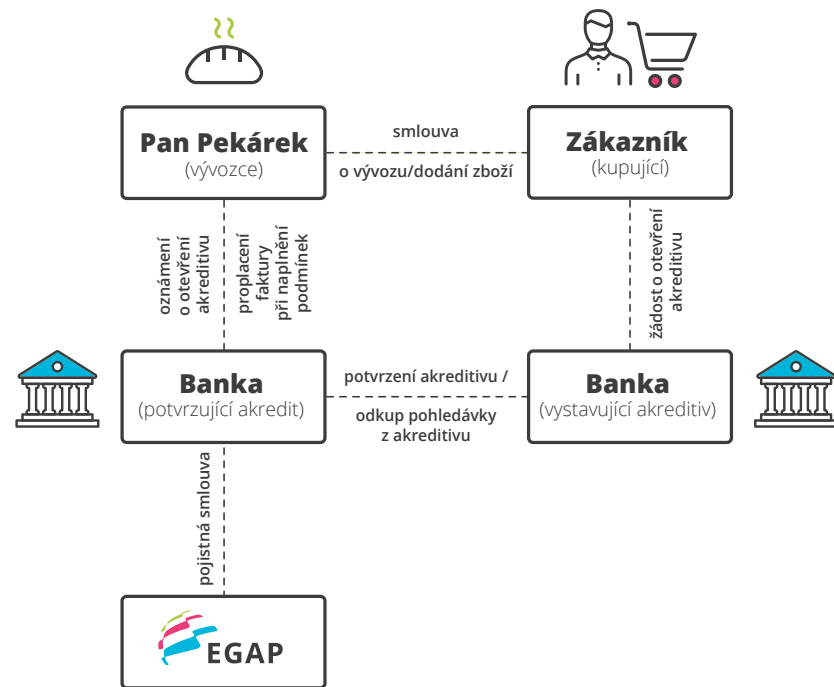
Pan Pekárek
(vývozce)

smlouva

o vývozu/dodání zboží

Zákazník
(kupující)

oznámení o otevření akreditivu

proplacení faktury při naplnění podmínek

žádost o otevření akreditivu

Banka
(potvrzující akredit)

potvrzení akreditivu /

odkup pohledávky z akreditivu

Banka
(vystavující akreditiv)

pojistná smlouva

EGAP